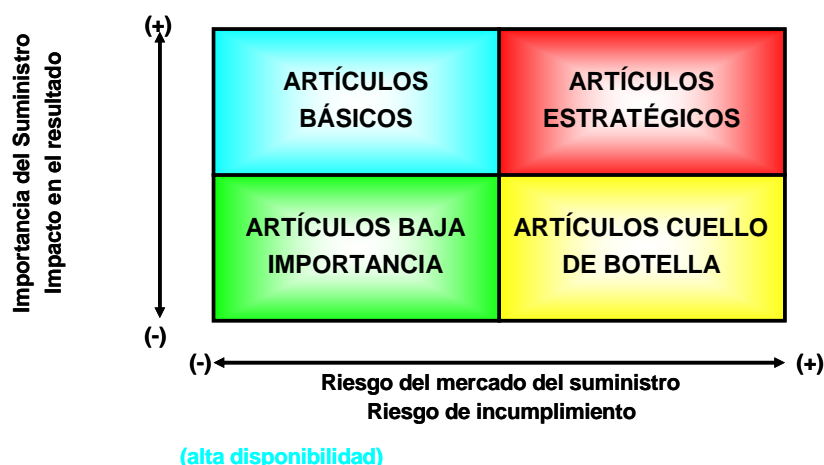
Importancia del Suministro
Impacto en el resultado

(+)

(-)

ARTÍCULOS BÁSICOS

ARTÍCULOS ESTRATÉGICOS

ARTÍCULOS BAJA IMPORTANCIA

ARTÍCULOS CUELLO DE BOTELLA

(-)

(+)

Riesgo del mercado del suministro
Riesgo de incumplimiento

(alta disponibilidad)